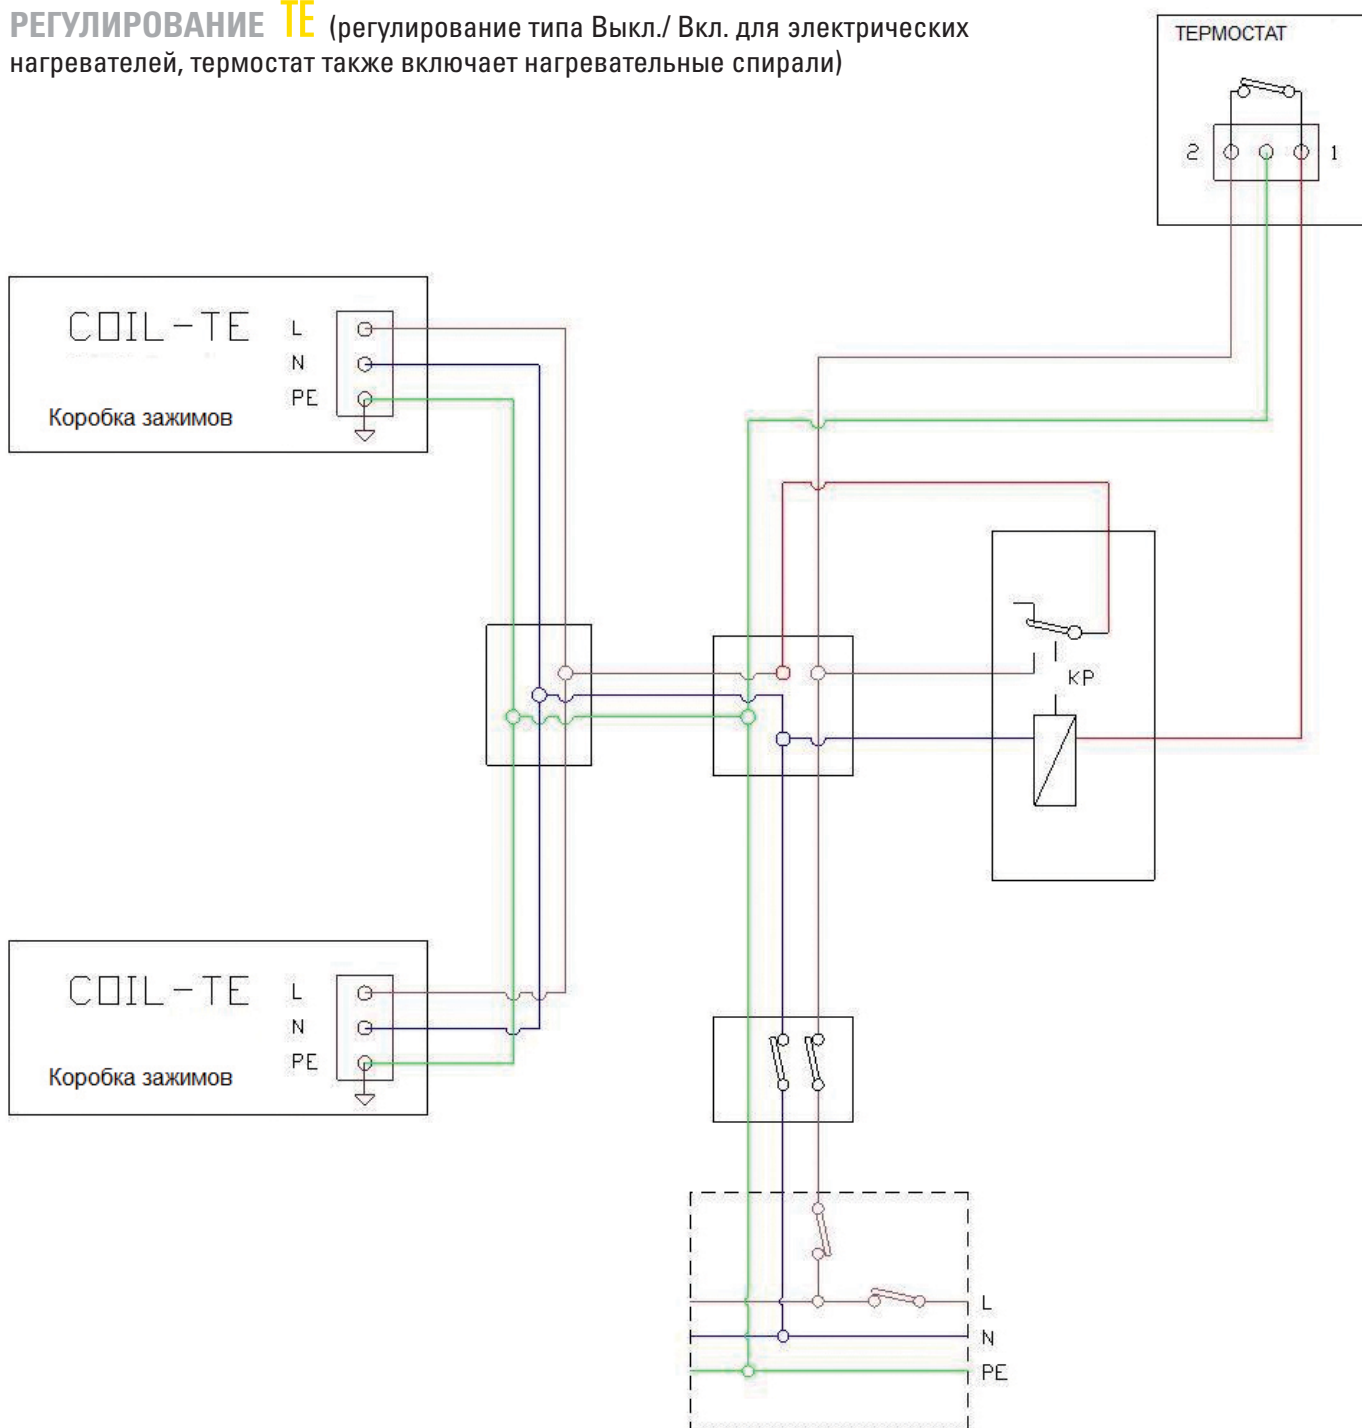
РЕГУЛИРОВАНИЕ TE (регулирование типа Выкл./ Вкл. для электрических нагревателей, термостат также включает нагревательные спирали)

ТЕРМОСТАТ

2

1

COIL-TE

L

N

PE

Коробка зажимов

KP

COIL-TE

L

N

PE

Коробка зажимов

L

N

PE